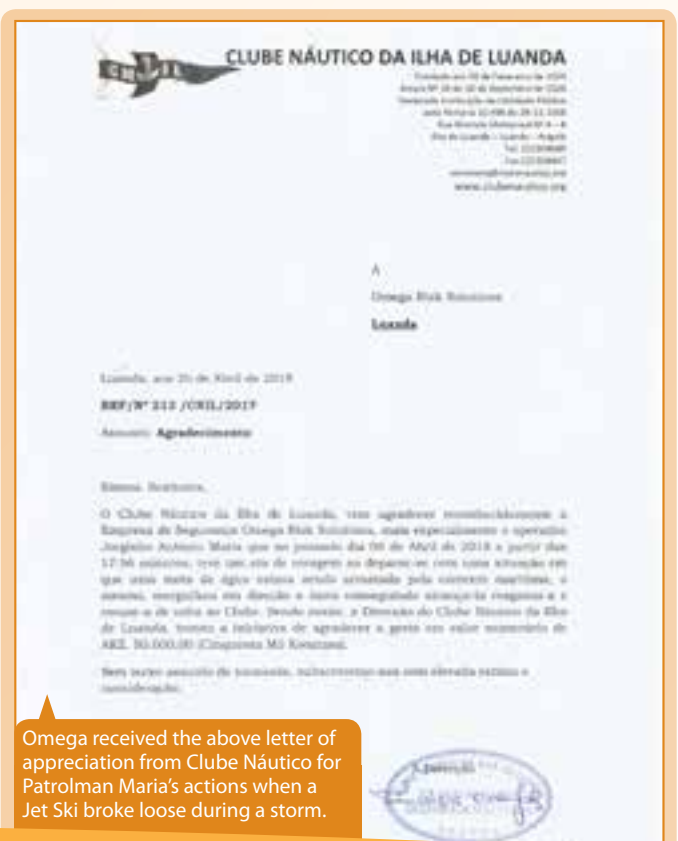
CNIL

CLUBE NÁUTICO DA ILHA DE LUANDA

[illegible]

www.clubenautico.org

A

Omega Risk Solutions

Luanda

Luanda, aos 26 de Abril de 2019

REF/Nº 212 /CNIL/2019

Assunto: Agradecimento

Exmos. Senhores,

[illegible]

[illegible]

A Direcção

Omega received the above letter of appreciation from Clube Náutico for Patrolman Maria's actions when a Jet Ski broke loose during a storm.